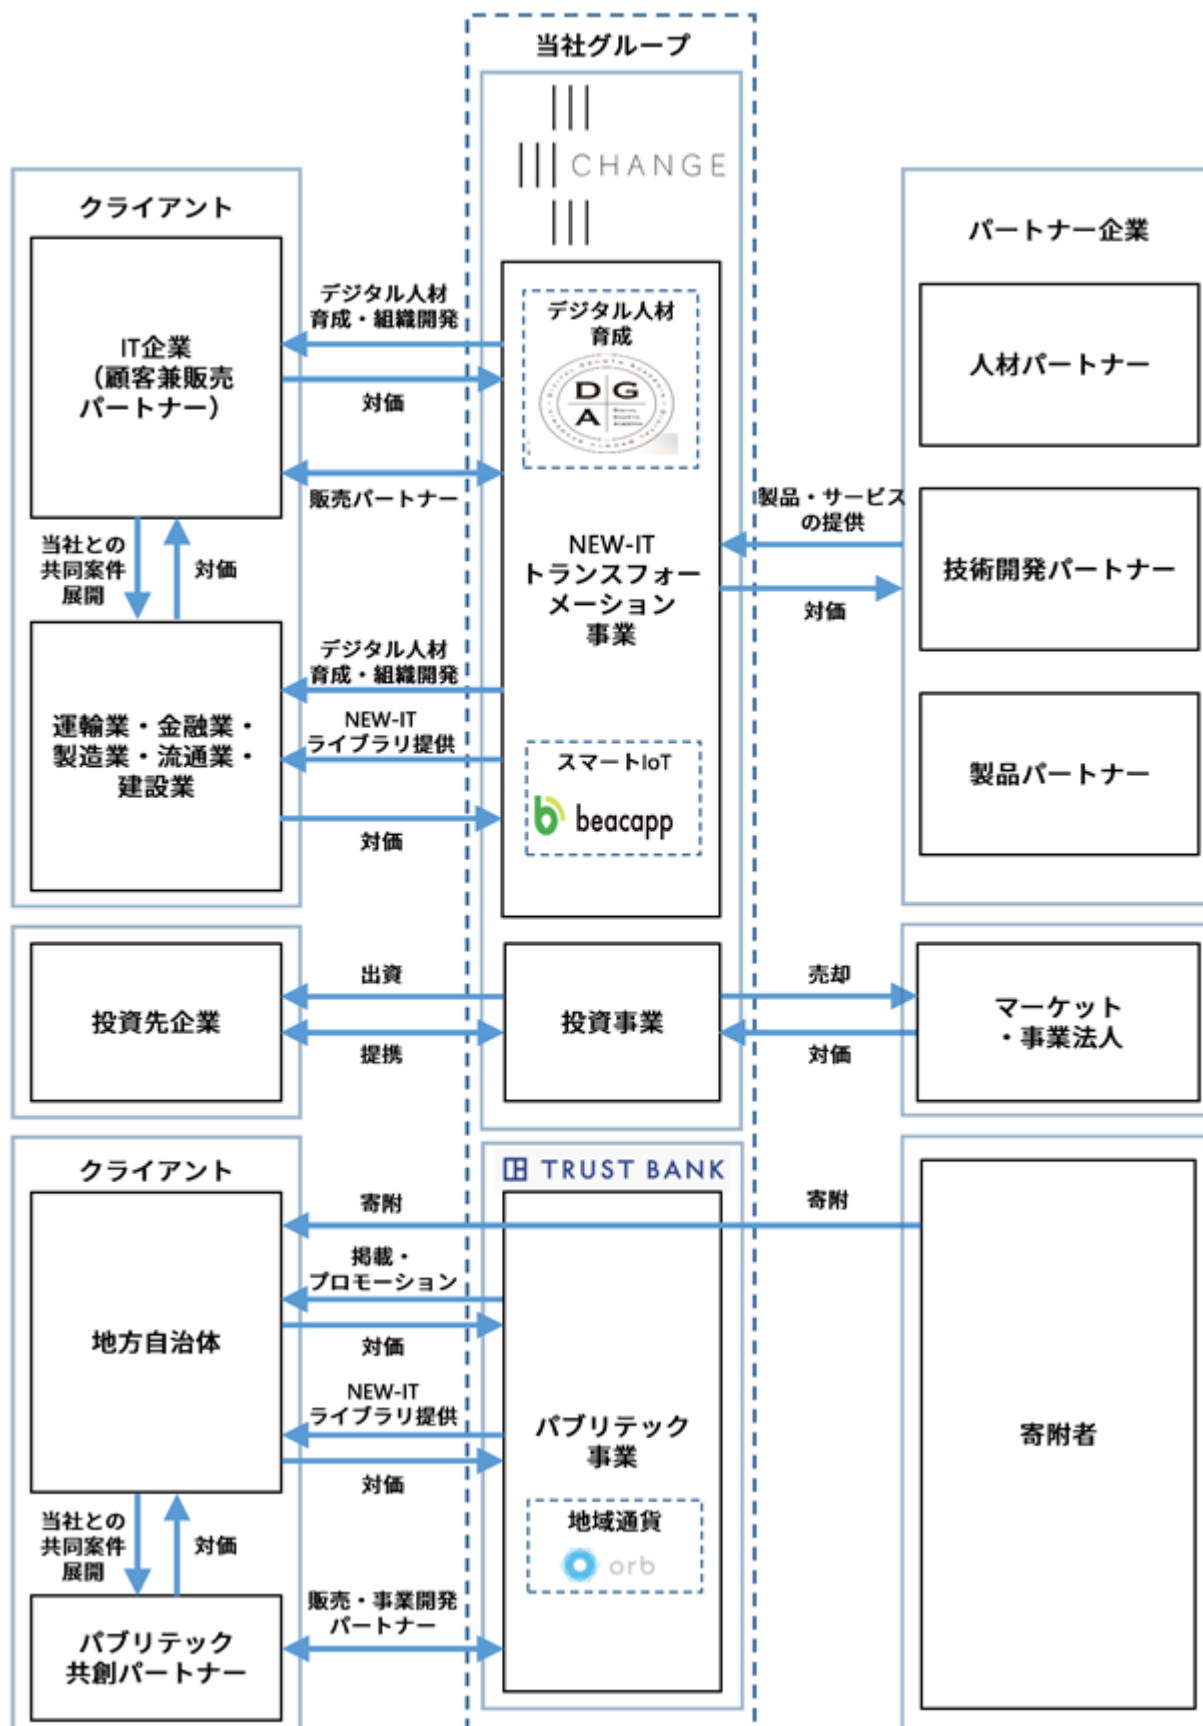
当社グループ

CHANGE

クライアント

IT企業
(顧客兼販売パートナー)

デジタル人材育成・組織開発

対価

販売パートナー

当社との共同案件展開

対価

運輸業・金融業・製造業・流通業・建設業

デジタル人材育成・組織開発

NEW-IT ライブラリ提供

対価

デジタル人材育成

DGA

NEW-IT トランスフォーメーション事業

スマートIoT

beacapp

パートナー企業

人材パートナー

製品・サービスの提供

対価

技術開発パートナー

製品パートナー

投資先企業

出資

提携

投資事業

売却

対価

マーケット・事業法人

クライアント

TRUST BANK

寄附

寄附

地方自治体

掲載・プロモーション

対価

NEW-IT ライブラリ提供

対価

パブリテック事業

地域通貨

orb

寄附者

当社との共同案件展開

対価

販売・事業開発パートナー

パブリテック共創パートナー